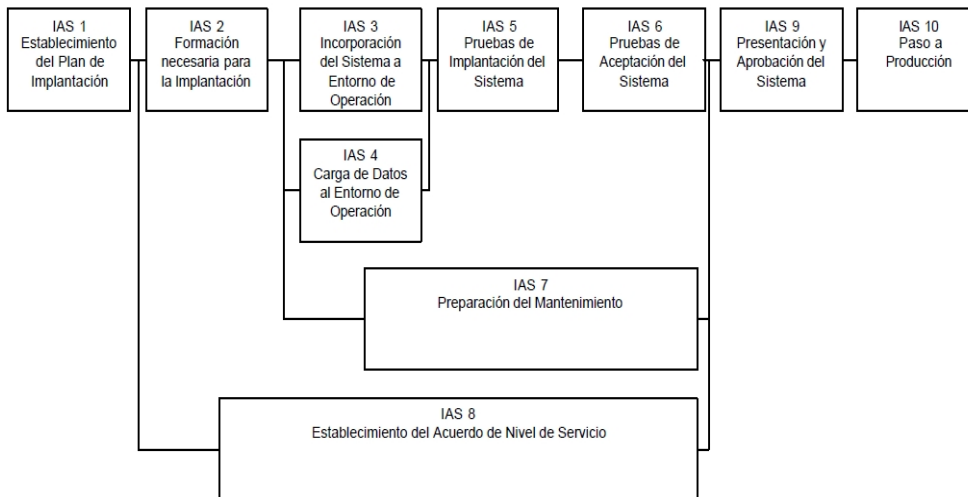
IAS 1
Establecimiento del Plan de Implantación

IAS 2
Formación necesaria para la Implantación

IAS 3
Incorporación del Sistema a Entorno de Operación

IAS 5
Pruebas de Implantación del Sistema

IAS 6
Pruebas de Aceptación del Sistema

IAS 9
Presentación y Aprobación del Sistema

IAS 10
Paso a Producción

IAS 4
Carga de Datos al Entorno de Operación

IAS 7
Preparación del Mantenimiento

IAS 8
Establecimiento del Acuerdo de Nivel de Servicio